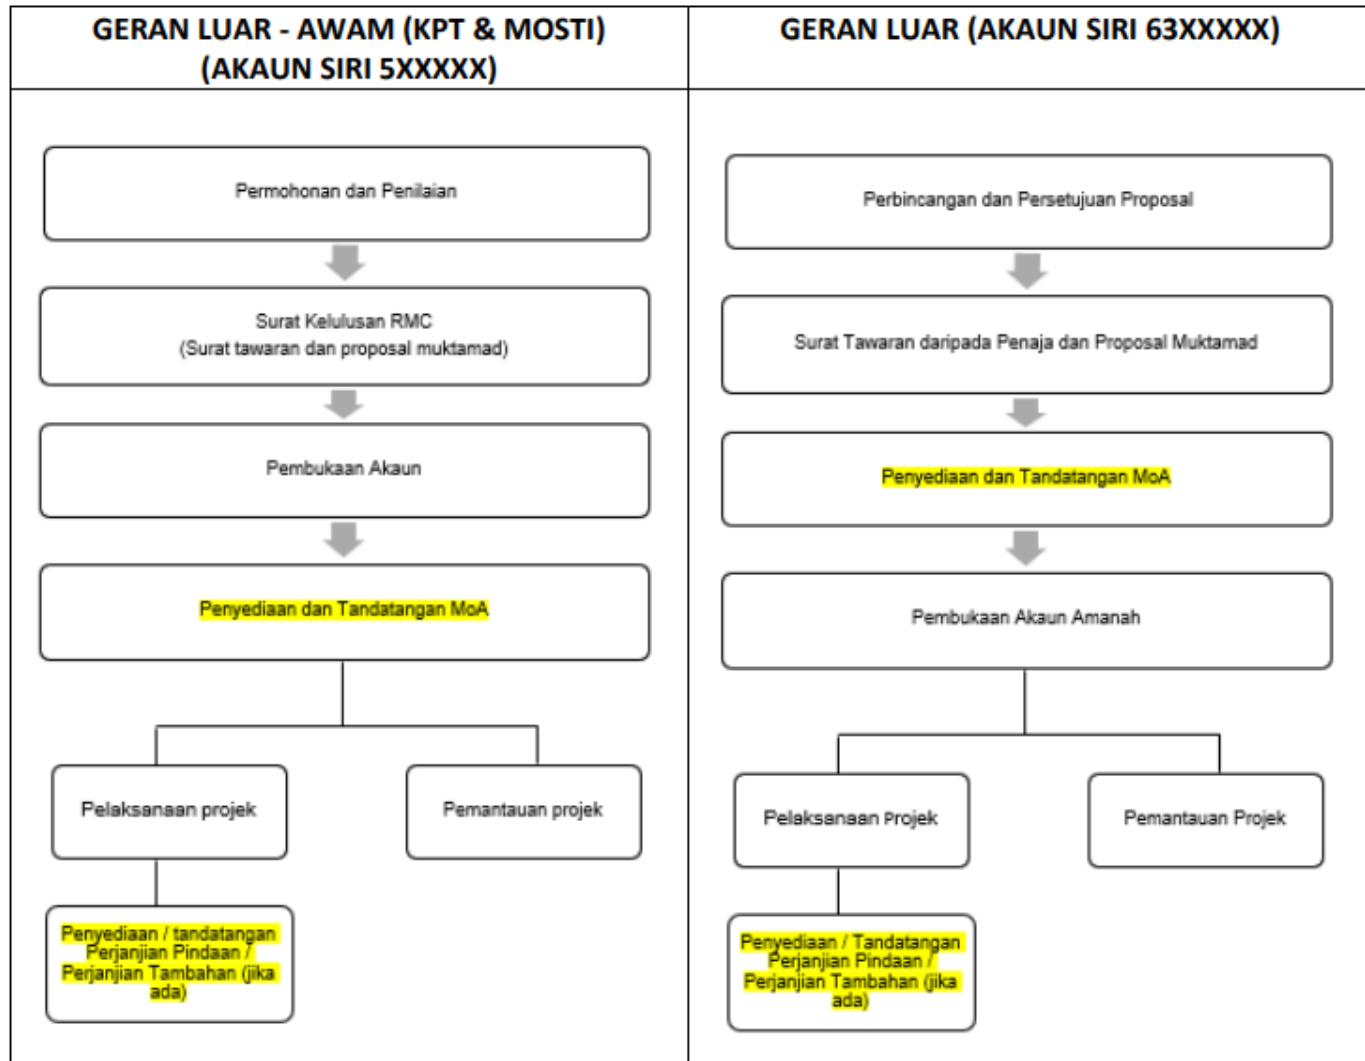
GERAN LUAR - AWAM (KPT & MOSTI) (AKAUN SIRI 5XXXXX)

Permohonan dan Penilaian

Surat Kelulusan RMC
(Surat tawaran dan proposal muktamad)

Pembukaan Akaun

Penyediaan dan Tandatangan MoA

Pelaksanaan projek

Pemantauan projek

Penyediaan / tandatangan Perjanjian Pindaan / Perjanjian Tambahan (jika ada)

GERAN LUAR (AKAUN SIRI 63XXXXX)

Perbincangan dan Persetujuan Proposal

Surat Tawaran daripada Penaja dan Proposal Muktamad

Penyediaan dan Tandatangan MoA

Pembukaan Akaun Amanah

Pelaksanaan Projek

Pemantauan Projek

Penyediaan / Tandatangan Perjanjian Pindaan / Perjanjian Tambahan (jika ada)